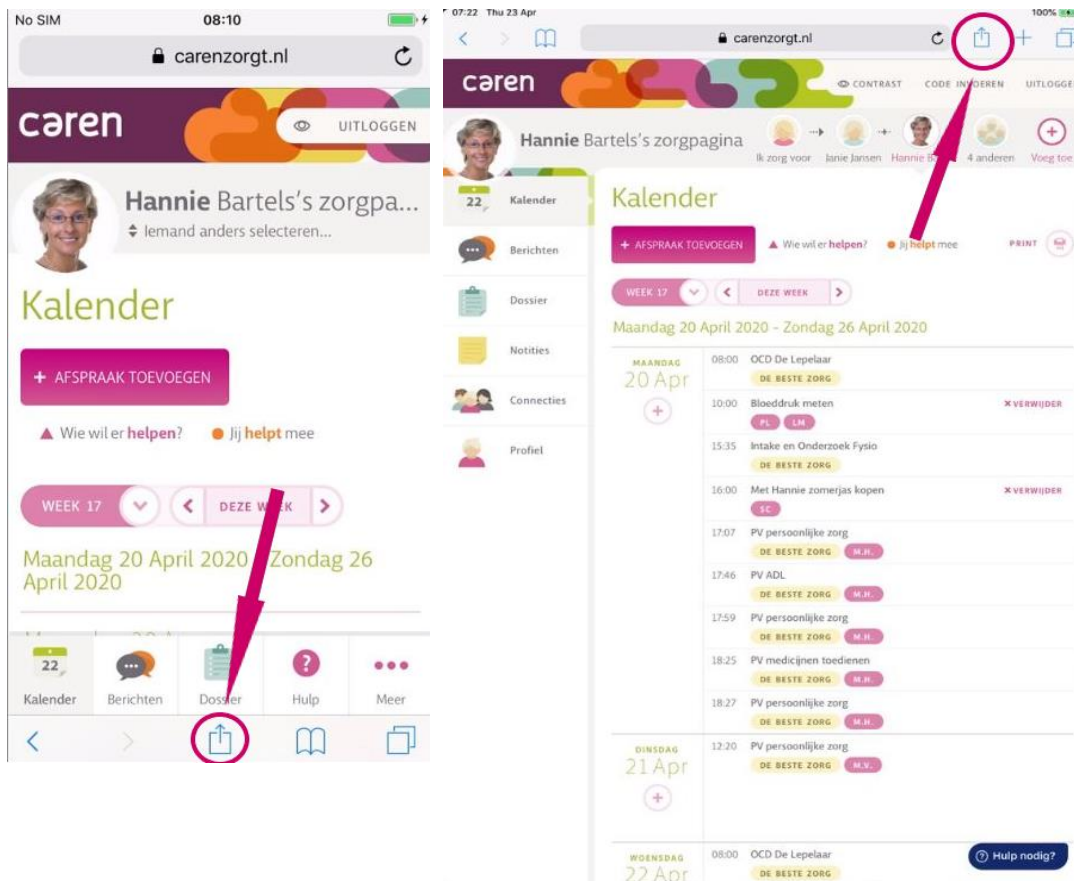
No SIM 08:10

carenzorgt.nl

caren

UITLOGGEN

Hannie Bartels's zorgpa...

Iemand anders selecteren...

Kalender

+ AFSPRAAK TOEVOEGEN

Wie wil er helpen?

Jij helpt mee

WEEK 17

DEZE WEEK

Maandag 20 April 2020 - Zondag 26 April 2020

22 Kalender

Berichten

Dossier

Hulp

Meer

07:22 Thu 23 Apr

100%

carenzorgt.nl

caren

CONTRAST

CODE INVOEREN

UITLOGGEN

Hannie Bartels's zorgpagina

Ik zorg voor

Janie Jansen

Hannie B

4 anderen

Voeg toe

22 Kalender

Berichten

Dossier

Notities

Connecties

Profiel

Kalender

+ AFSPRAAK TOEVOEGEN

Wie wil er helpen?

Jij helpt mee

PRINT

WEEK 17

DEZE WEEK

Maandag 20 April 2020 - Zondag 26 April 2020

MAANDAG 20 Apr

08:00 OCD De Lepelaar
DE BESTE ZORG

10:00 Bloeddruk meten
PL LM
× VERWIJDER

15:35 Intake en Onderzoek Fysio
DE BESTE ZORG

16:00 Met Hannie zomerjas kopen
SC
× VERWIJDER

17:07 PV persoonlijke zorg
DE BESTE ZORG M.H.

17:46 PV ADL
DE BESTE ZORG M.H.

17:59 PV persoonlijke zorg
DE BESTE ZORG M.H.

18:25 PV medicijnen toedienen
DE BESTE ZORG M.H.

18:27 PV persoonlijke zorg
DE BESTE ZORG M.H.

DINSDAG 21 Apr

12:20 PV persoonlijke zorg
DE BESTE ZORG M.V.

WOENSDAG 22 Apr

08:00 OCD De Lepelaar
DE BESTE ZORG

Hulp nodig?